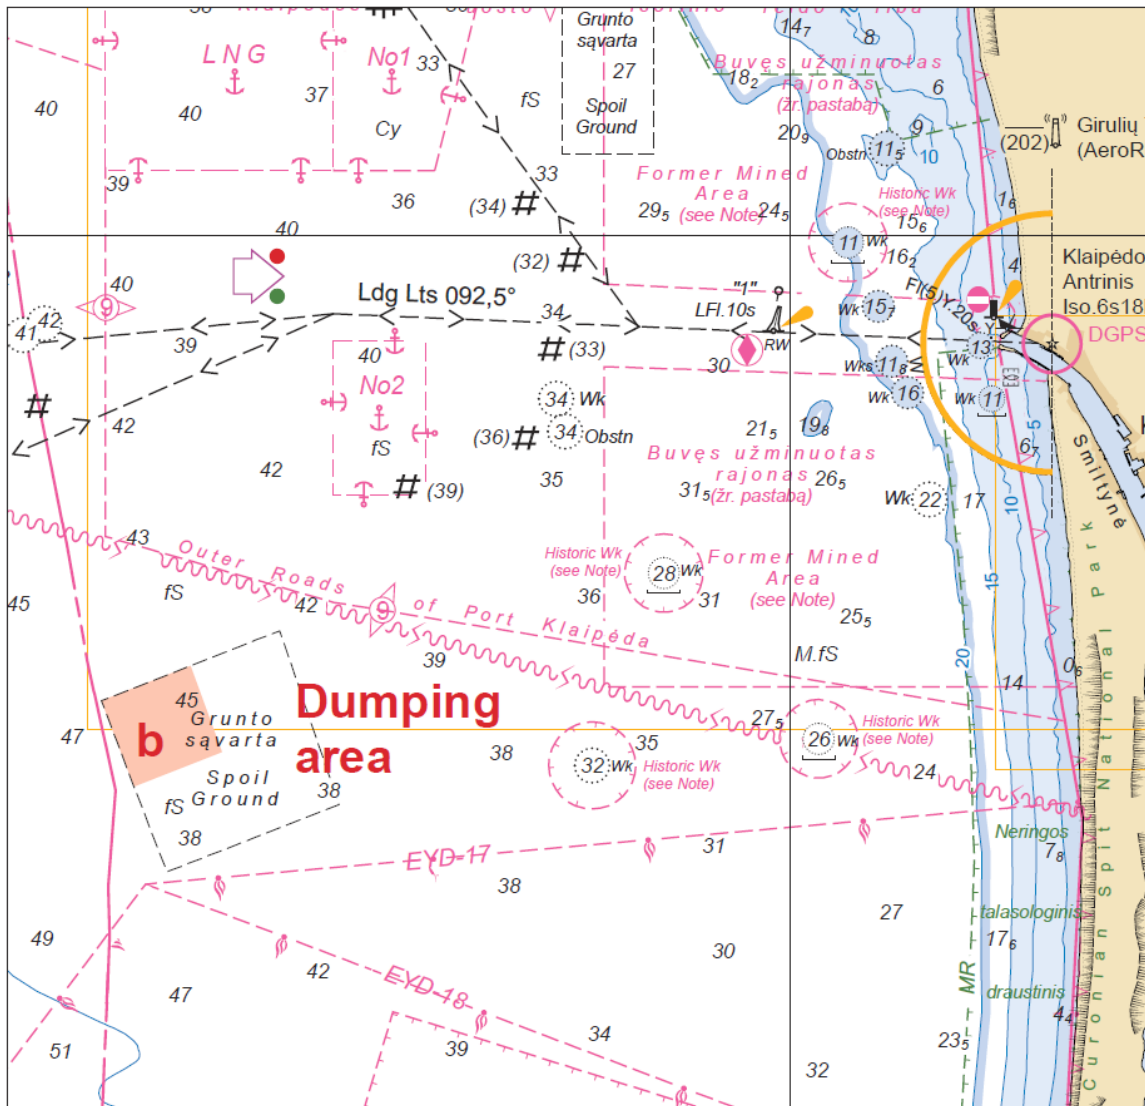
LNG
No1
33
37
40
40
Cy
fS
Grunto sąvarta
27
Spoil Ground
14$_7$
8
Buvęs užminuotas rajonas (žr. pastabą)
18$_2$
6
20$_9$
9
Obstn
11$_5$
10
(202)
Girulių (AeroR
39
36
33
(34)
Former Mined Area
29$_5$ (see Note)
24$_5$
Historic Wk (see Note)
15$_6$
16
40
40
42
41
(32)
11 Wk
16$_2$
Fl(s)Y.20s
Klaipėdo Antrinis Iso.6s18
DGPS
Ldg Lts 092,5°
"1"
LFl.10s
34
Wk 15$_7$
39
40
No2
(33)
RW
30
Wks 11$_8$
13
Y
Wk
Wk 16
Wk 11
42
34 Wk
fS
(36)
34 Obstn
21$_5$
19$_8$
Buvęs užminuotas rajonas
26$_5$
Smiltynė
6
5
42
(39)
35
31$_5$(žr. pastabą)
Wk 22
17
10
43
Outer Roads of Port Klaipėda
Historic Wk (see Note)
28 Wk
Former Mined Area (see Note)
45
fS
42
9
36
31
25$_5$
15
Park
45
Grunto sąvarta
b
Dumping area
39
M.fS
20
06
14
National
47
38
35
27$_5$
Historic Wk (see Note)
26 Wk
Spoil
fS Ground
38
32 Wk
Historic Wk (see Note)
24
38
EYD-17
31
Neringos
7$_8$
38
27
talasologinis
Spit
49
42
30
17$_6$
MR
47
EYD-18
draustinis
Curonian
44
51
34
39
23$_5$
32